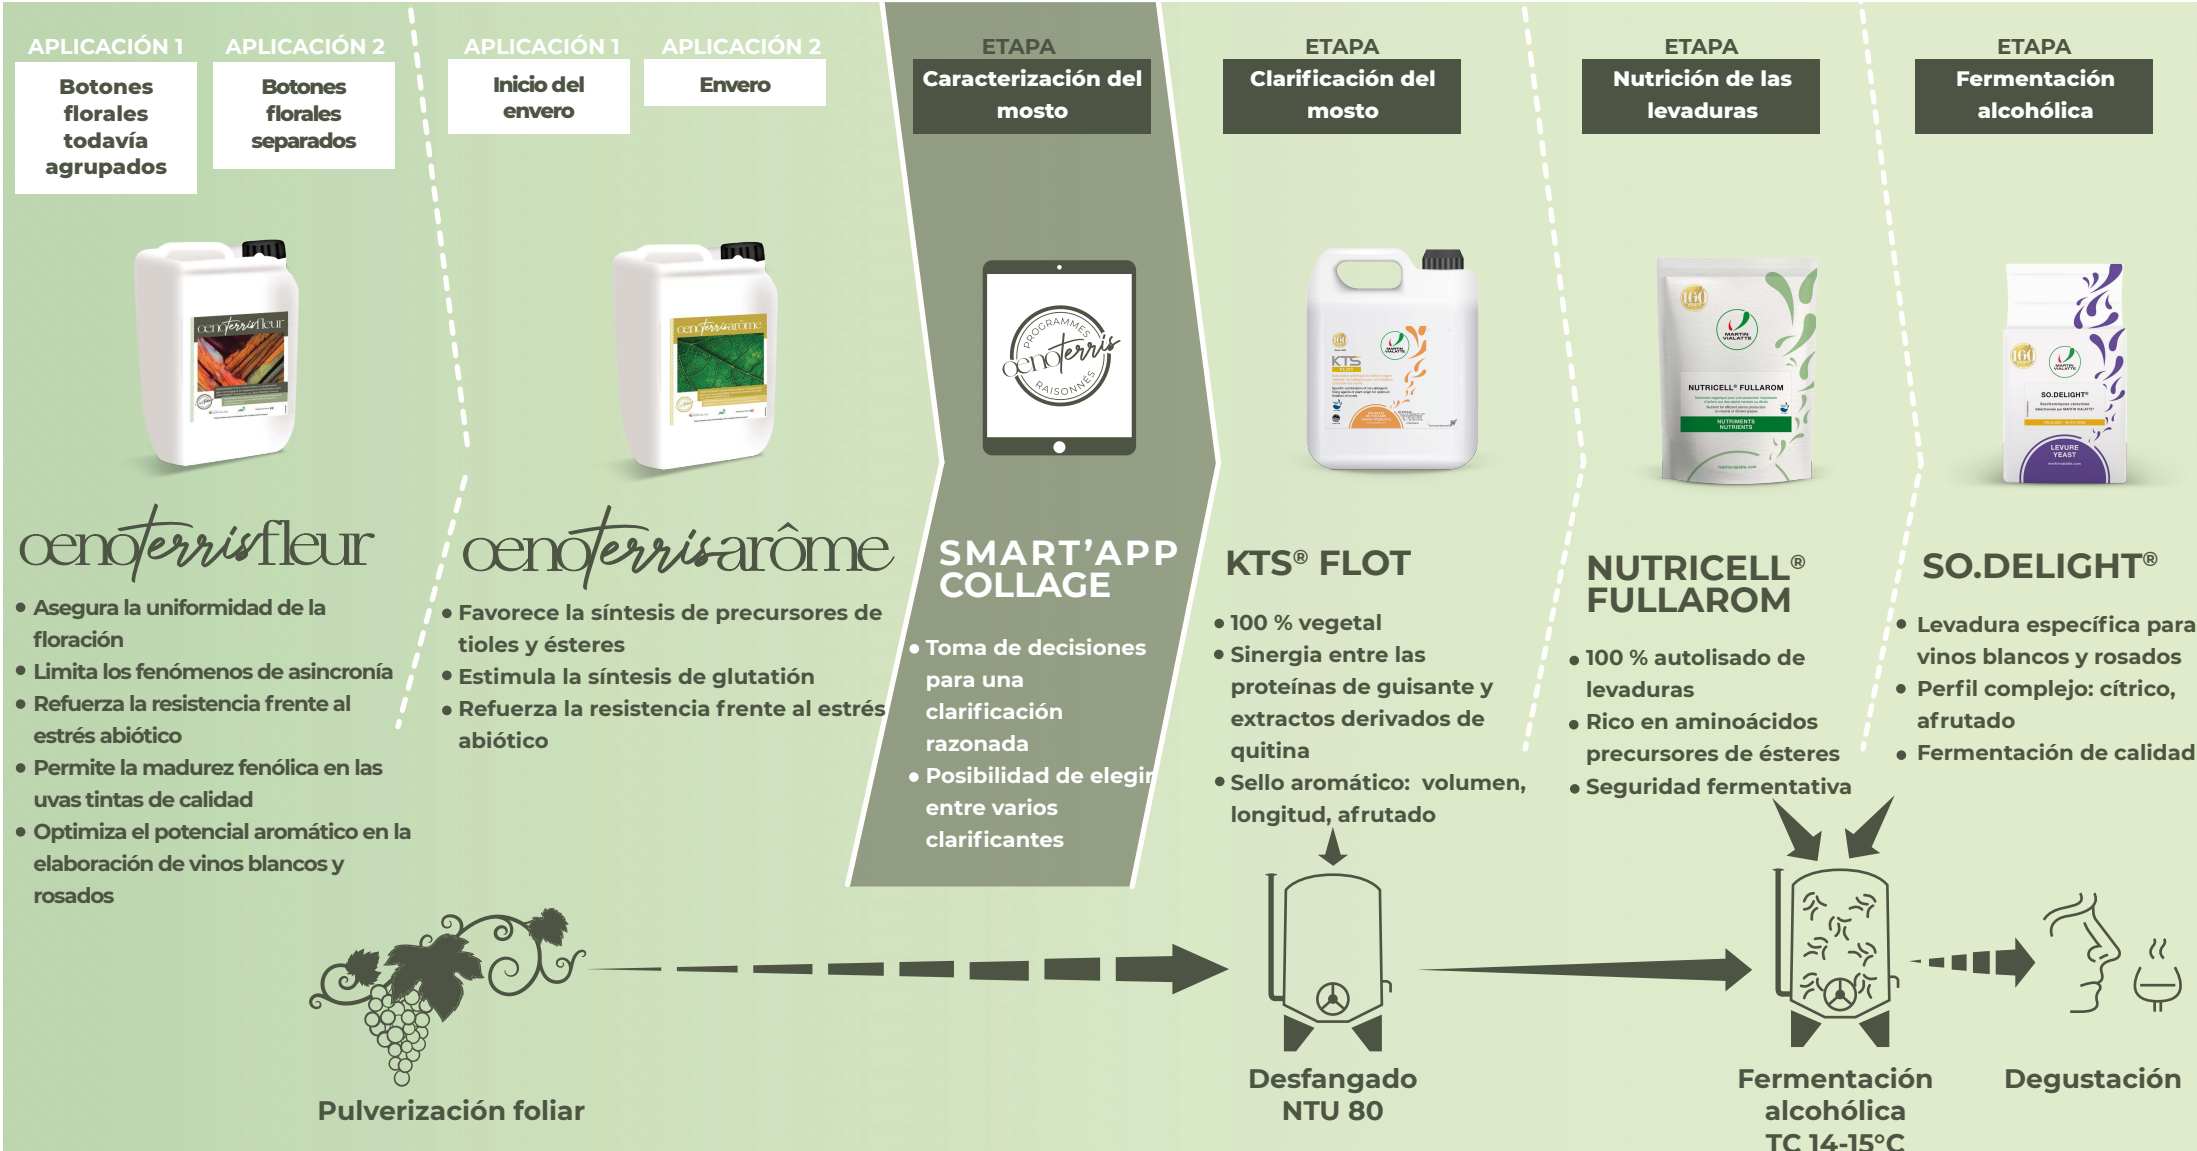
APLICACIÓN 1
Botones florales todavía agrupados

APLICACIÓN 2
Botones florales separados

oenoterrisfleur

• Asegura la uniformidad de la floración
• Limita los fenómenos de asincronía
• Refuerza la resistencia frente al estrés abiótico
• Permite la madurez fenólica en las uvas tintas de calidad
• Optimiza el potencial aromático en la elaboración de vinos blancos y rosados

APLICACIÓN 1
Inicio del envero

APLICACIÓN 2
Envero

oenoterrisarôme

• Favorece la síntesis de precursores de tioles y ésteres
• Estimula la síntesis de glutatión
• Refuerza la resistencia frente al estrés abiótico

ETAPA
Caracterización del mosto

PROGRAMMES oenoterris RAISONNÉS

SMART'APP COLLAGE

• Toma de decisiones para una clarificación razonada
• Posibilidad de elegir entre varios clarificantes

ETAPA
Clarificación del mosto

KTS® FLOT

• 100 % vegetal
• Sinergia entre las proteínas de guisante y extractos derivados de quitina
• Sello aromático: volumen, longitud, afrutado

ETAPA
Nutrición de las levaduras

NUTRICELL® FULLAROM

• 100 % autolisado de levaduras
• Rico en aminoácidos precursores de ésteres
• Seguridad fermentativa

ETAPA
Fermentación alcohólica

SO.DELIGHT®

• Levadura específica para vinos blancos y rosados
• Perfil complejo: cítrico, afrutado
• Fermentación de calidad

Pulverización foliar

Desfangado
NTU 80

Fermentación alcohólica
TC 14-15°C

Degustación